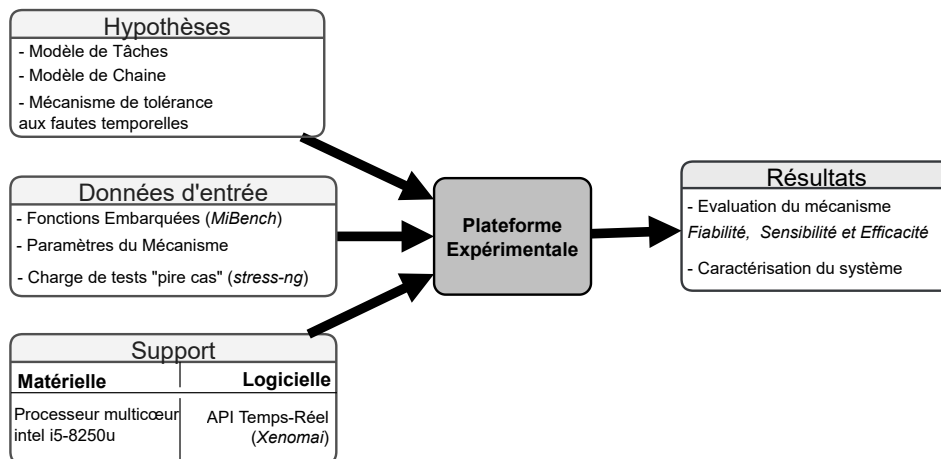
Hypothèses
- Modèle de Tâches
- Modèle de Chaine
- Mécanisme de tolérance aux fautes temporelles

Données d'entrée
- Fonctions Embarquées (*MiBench*)
- Paramètres du Mécanisme
- Charge de tests "pire cas" (*stress-ng*)

Support

| Matérielle | Logicielle |
|---|---|
| Processeur multicœur intel i5-8250u | API Temps-Réel (*Xenomai*) |

Plateforme Expérimentale

Résultats
- Evaluation du mécanisme
*Fiabilité, Sensibilité et Efficacité*
- Caractérisation du système